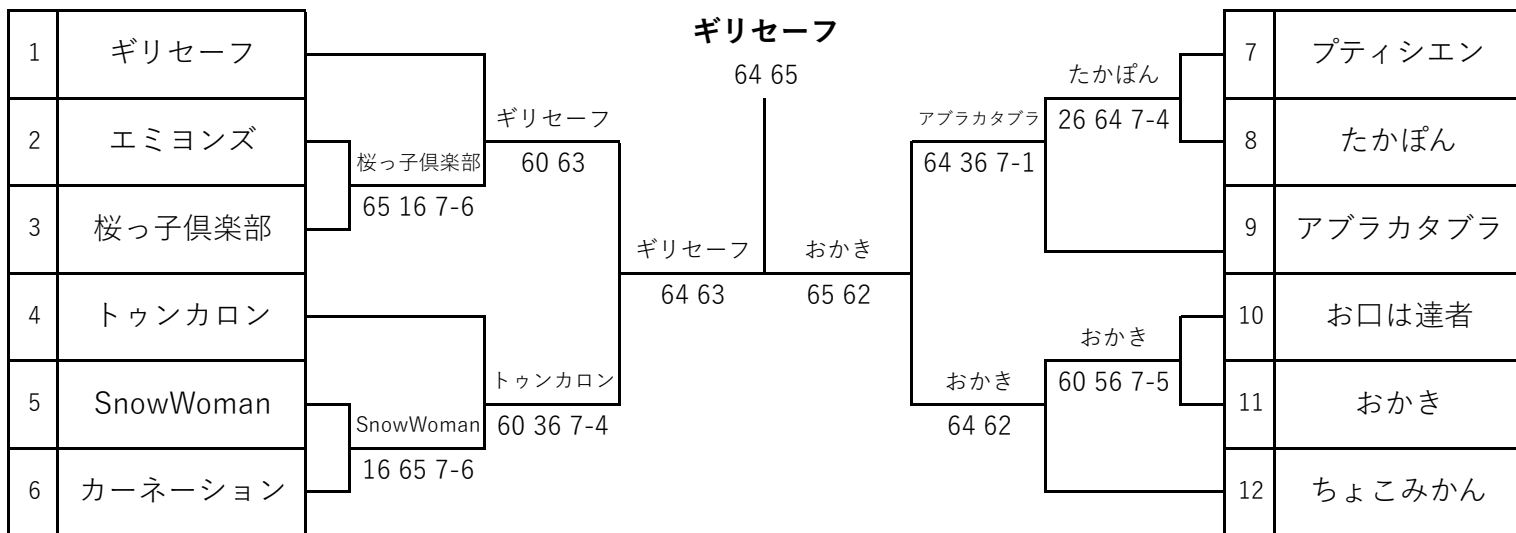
| 1 | ギリセーフ |
|---|---|
| 2 | エミヨンズ |
| 3 | 桜っ子倶楽部 |
| 4 | トゥンカロン |
| 5 | SnowWoman |
| 6 | カーネーション |

桜っ子倶楽部
65 16 7-6

ギリセーフ
60 63

SnowWoman
16 65 7-6

トゥンカロン
60 36 7-4

ギリセーフ
64 63

**ギリセーフ**
64 65

おかき
65 62

アブラカタブラ
64 36 7-1

たかぽん
26 64 7-4

おかき
64 62

おかき
60 56 7-5

| 7 | プティシエン |
|---|---|
| 8 | たかぽん |
| 9 | アブラカタブラ |
| 10 | お口は達者 |
| 11 | おかき |
| 12 | ちょこみかん |